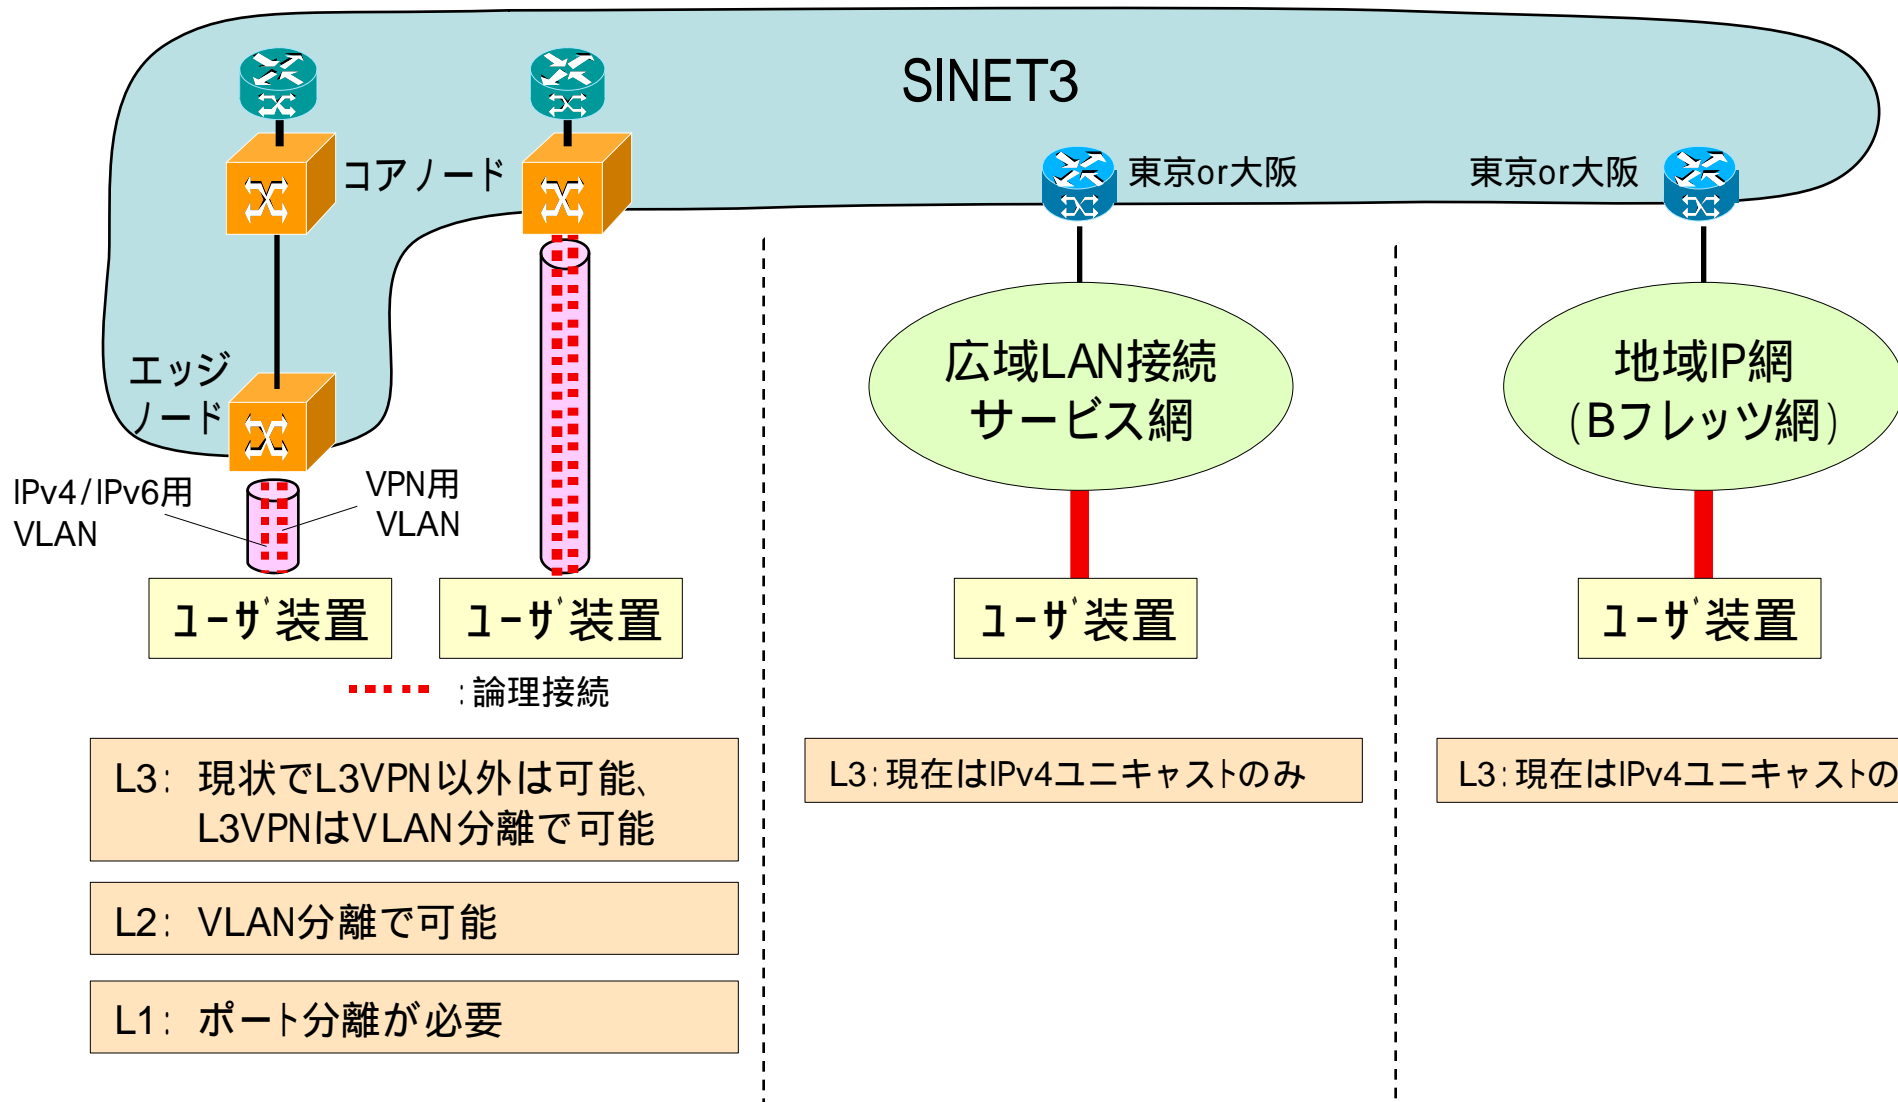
SINET3

コアノード

東京or大阪

東京or大阪

エッジノード

IPv4/IPv6用 VLAN

VPN用 VLAN

広域LAN接続サービス網

地域IP網 (Bフレッツ網)

ﾕｰｻﾞ装置

ﾕｰｻﾞ装置

ﾕｰｻﾞ装置

ﾕｰｻﾞ装置

:論理接続

L3: 現状でL3VPN以外は可能、L3VPNはVLAN分離で可能

L2: VLAN分離で可能

L1: ポート分離が必要

L3:現在はIPv4ユニキャストのみ

L3:現在はIPv4ユニキャストの